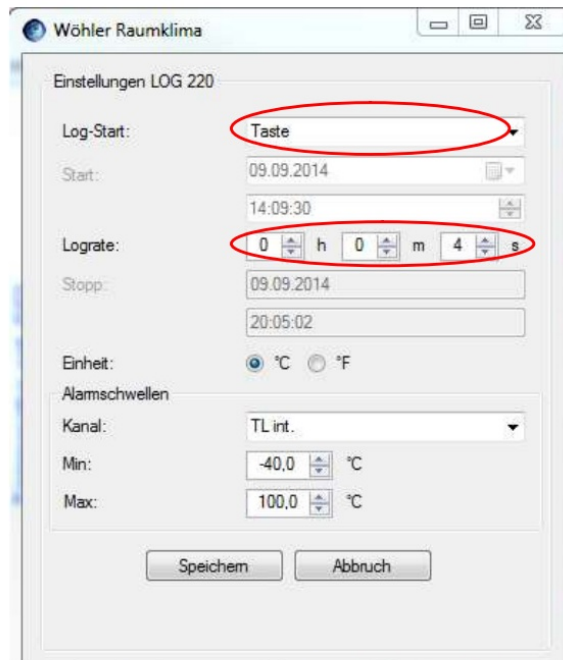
Wöhler Raumklima

Einstellungen LOG 220

Log-Start: Taste

Start: 09.09.2014

14:09:30

Lograte: 0 h 0 m 4 s

Stopp: 09.09.2014

20:05:02

Einheit: °C °F

Alarmschwellen

Kanal: TL int.

Min: -40,0 °C

Max: 100,0 °C

Speichern Abbruch